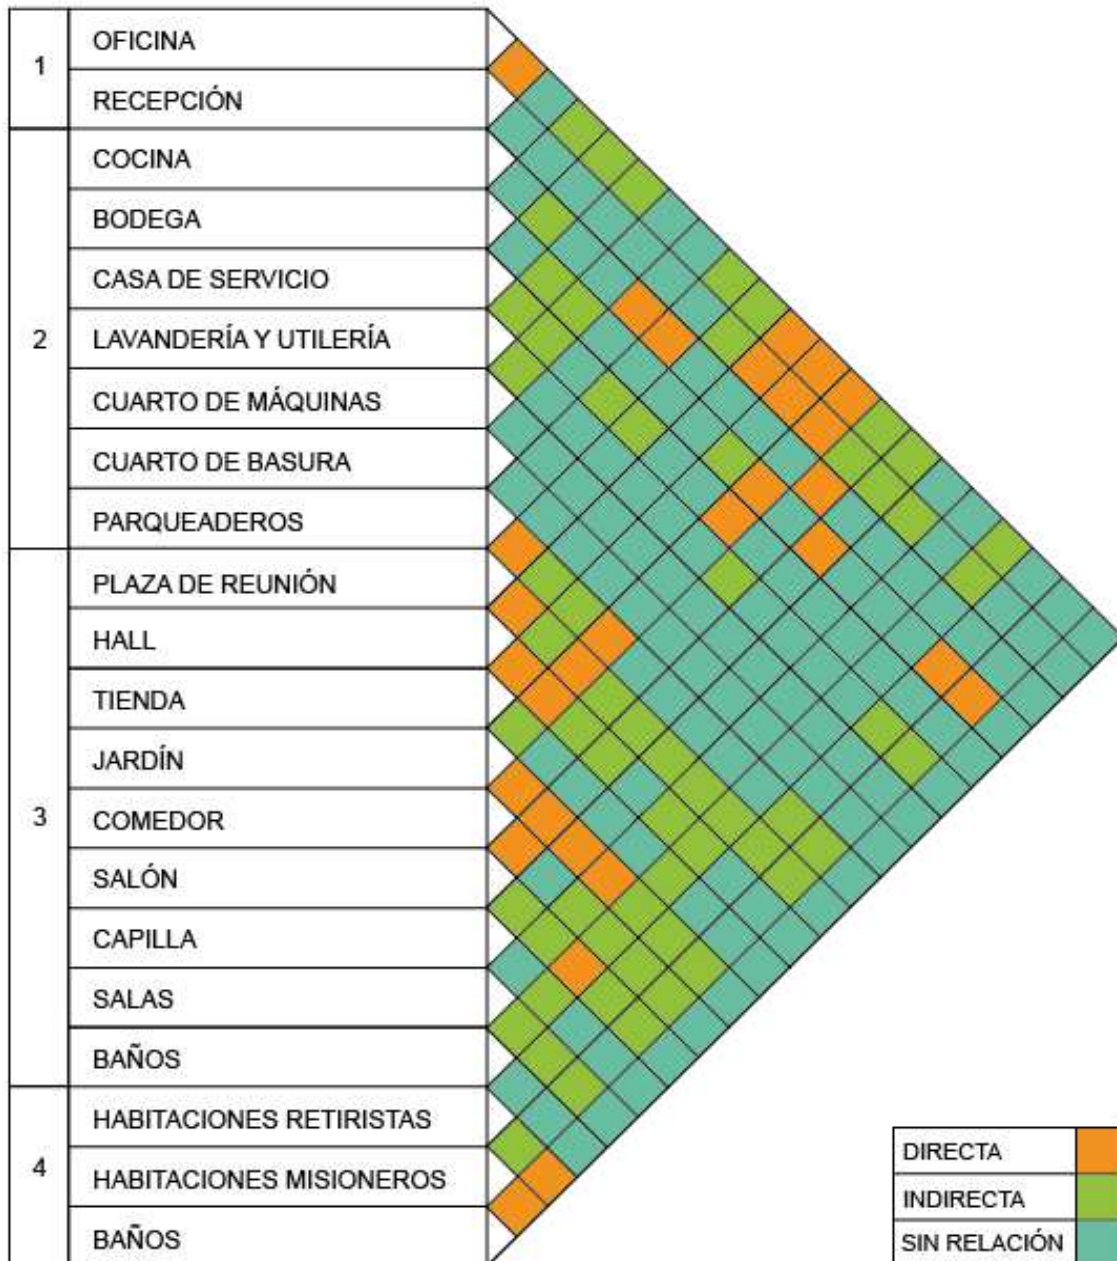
| | |
|---|---|
| 1 | OFICINA |
| | RECEPCIÓN |
| 2 | COCINA |
| | BODEGA |
| | CASA DE SERVICIO |
| | LAVANDERÍA Y UTILERÍA |
| | CUARTO DE MÁQUINAS |
| | CUARTO DE BASURA |
| | PARQUEADEROS |
| 3 | PLAZA DE REUNIÓN |
| | HALL |
| | TIENDA |
| | JARDÍN |
| | COMEDOR |
| | SALÓN |
| | CAPILLA |
| | SALAS |
| | BAÑOS |
| 4 | HABITACIONES RETIRISTAS |
| | HABITACIONES MISIONEROS |
| | BAÑOS |

DIRECTA
INDIRECTA
SIN RELACIÓN